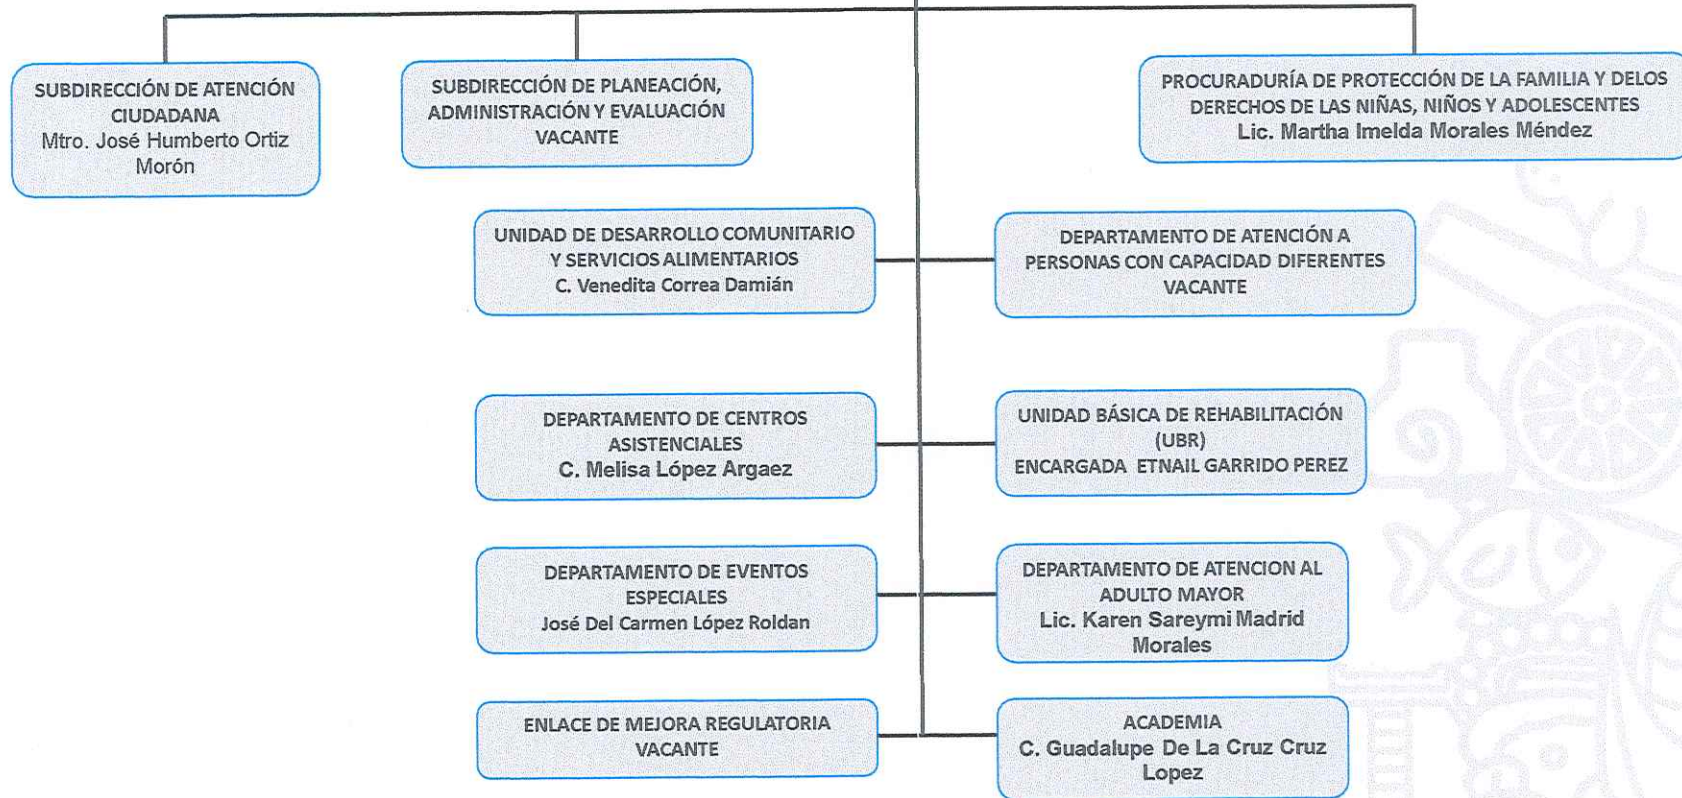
SUBDIRECCIÓN DE ATENCIÓN CIUDADANA
Mtro. José Humberto Ortiz Morón

SUBDIRECCIÓN DE PLANEACIÓN, ADMINISTRACIÓN Y EVALUACIÓN
VACANTE

PROCURADURÍA DE PROTECCIÓN DE LA FAMILIA Y DELOS DERECHOS DE LAS NIÑAS, NIÑOS Y ADOLESCENTES
Lic. Martha Imelda Morales Méndez

UNIDAD DE DESARROLLO COMUNITARIO Y SERVICIOS ALIMENTARIOS
C. Venedita Correa Damián

DEPARTAMENTO DE ATENCIÓN A PERSONAS CON CAPACIDAD DIFERENTES
VACANTE

DEPARTAMENTO DE CENTROS ASISTENCIALES
C. Melisa López Argaez

UNIDAD BÁSICA DE REHABILITACIÓN (UBR)
ENCARGADA ETNAIL GARRIDO PEREZ

DEPARTAMENTO DE EVENTOS ESPECIALES
José Del Carmen López Roldan

DEPARTAMENTO DE ATENCION AL ADULTO MAYOR
Lic. Karen Sareymi Madrid Morales

ENLACE DE MEJORA REGULATORIA
VACANTE

ACADEMIA
C. Guadalupe De La Cruz Cruz Lopez